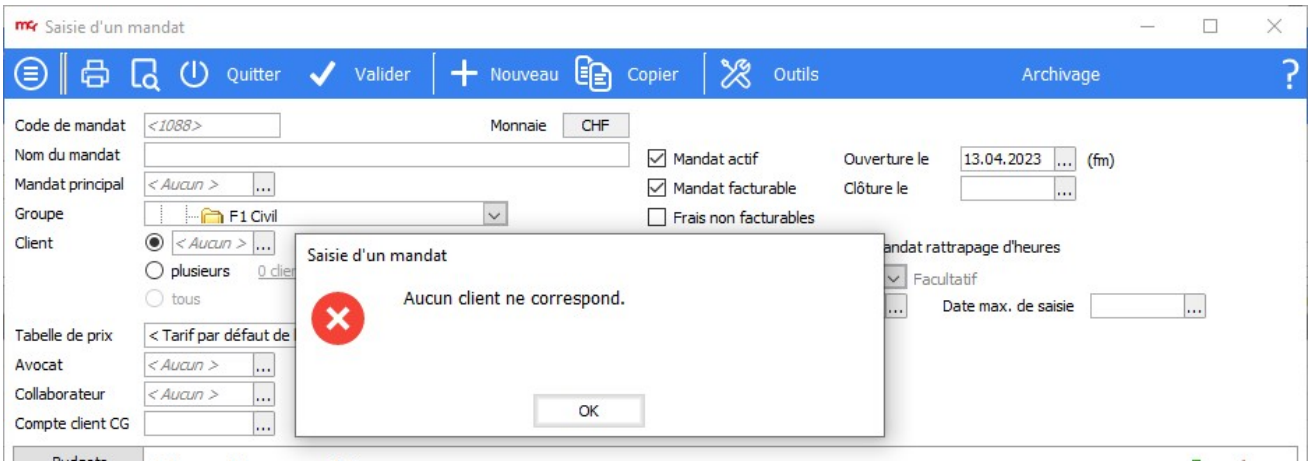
mcr Saisie d'un mandat

Quitter Valider Nouveau Copier Outils Archivage ?

Code de mandat <1088> Monnaie CHF
Nom du mandat
Mandat principal < Aucun > ...
Groupe F1 Civil
Client < Aucun > ...
plusieurs 0 clie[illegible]
tous

Mandat actif
Mandat facturable
Frais non facturables
Ouverture le 13.04.2023 ... (fm)
Clôture le ...
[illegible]andat rattrapage d'heures
Facultatif
Date max. de saisie ...

Tabelle de prix < Tarif par défaut de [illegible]
Avocat < Aucun > ...
Collaborateur < Aucun > ...
Compte client CG ...

Saisie d'un mandat
Aucun client ne correspond.
OK

Budgets